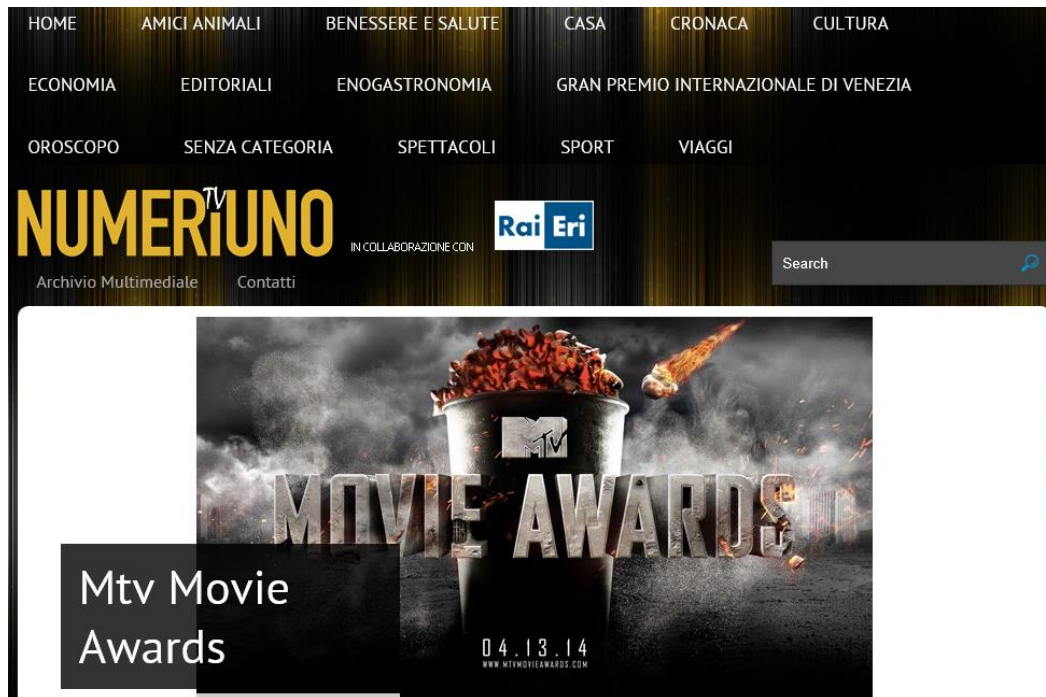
HOME AMICI ANIMALI BENESSERE E SALUTE CASA CRONACA CULTURA

ECONOMIA EDITORIALI ENOGASTRONOMIA GRAN PREMIO INTERNAZIONALE DI VENEZIA

OROSCOPO SENZA CATEGORIA SPETTACOLI SPORT VIAGGI

NUMERI TV UNO

IN COLLABORAZIONE CON

Rai Eri

Search

Archivio Multimediale Contatti

MTV

MOVIE AWARDS

04.13.14

WWW.MTVMOVIEAWARDS.COM

Mtv Movie Awards